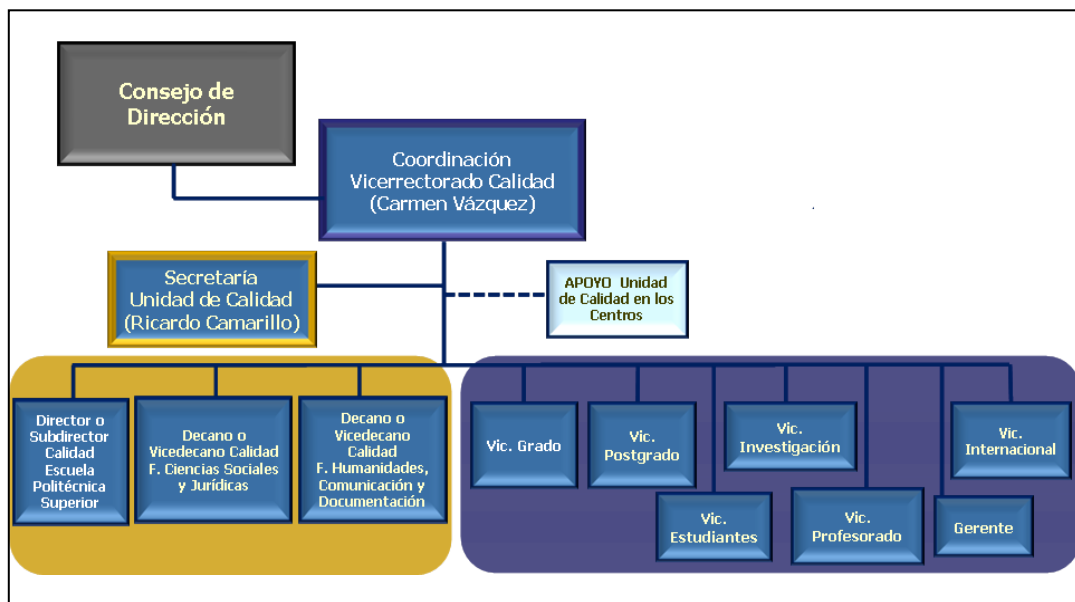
Consejo de Dirección

Coordinación Vicerrectorado Calidad (Carmen Vázquez)

Secretaría Unidad de Calidad (Ricardo Camarillo)

APOYO Unidad de Calidad en los Centros

Director o Subdirector Calidad Escuela Politécnica Superior

Decano o Vicedecano Calidad F. Ciencias Sociales y Jurídicas

Decano o Vicedecano Calidad F. Humanidades, Comunicación y Documentación

Vic. Grado

Vic. Postgrado

Vic. Investigación

Vic. Internacional

Vic. Estudiantes

Vic. Profesorado

Gerente